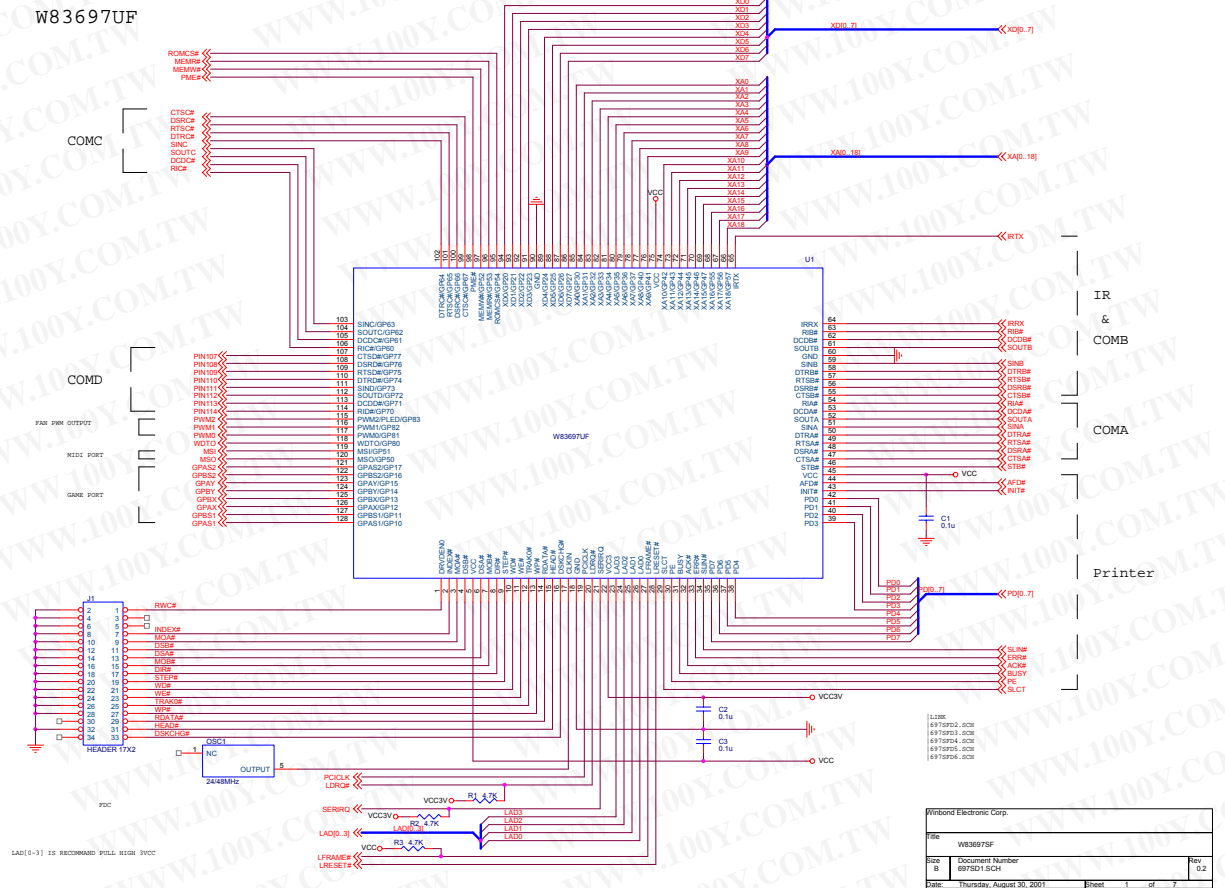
W83697UF

ROMCS#
MEMR#
MEMW#
PME#

COMC

CTSC#
DSRC#
RTSC#
DTRC#
SINC
SOUTC
DCDC#
RIC#

XD0
XD1
XD2
XD3
XD4
XD5
XD6
XD7
XD[0..7]

XA0
XA1
XA2
XA3
XA4
XA5
XA6
XA7
XA8
XA9
XA10
XA11
XA12
XA13
XA14
XA15
XA16
XA17
XA18
XA[0..18]

VCC
IRTX

U1

COMD

PIN107
PIN108
PIN109
PIN110
PIN111
PIN112
PIN113
PIN114

FAN PWM OUTPUT
PWM2
PWM1
PWM0
WDTO

MIDI PORT
MSI
MSO

GAME PORT
GPAS2
GPBS2
GPAY
GPBY
GPBX
GPAX
GPBS1
GPAS1

W83697UF

IR
&
COMB

IRRX
RIB#
DCDB#
SOUTB
SINB
DTRB#
RTSB#
DSRB#
CTSB#
RIA#
DCDA#
SOUTA
SINA
DTRA#
RTSA#
DSRA#
CTSA#
STB#

COMA

VCC
AFD#
INIT#
C1
0.1u

Printer

PD0
PD1
PD2
PD3
PD4
PD5
PD6
PD7
PD[0..7]

SLIN#
ERR#
ACK#
BUSY
PE
SLCT

J1
RWC#
INDEX#
MOA#
DSB#
DSA#
MOB#
DIR#
STEP#
WD#
WE#
TRAK0#
WP#
RDATA#
HEAD#
DSKCHG#
HEADER 17X2

VCC3V
C2
0.1u
C3
0.1u
VCC

OSC1
NC
OUTPUT
24/48MHz

PCICLK
LDRQ#
SERIRQ
VCC3V
R1 4.7K
R2 4.7K
R3 4.7K
LAD3
LAD2
LAD1
LAD0
LAD[0..3]
LFRAME#
LRESET#

FDC

LAD[0-3] IS RECOMMAND PULL HIGH 3VCC

LINK
697SFD2.SCH
697SFD3.SCH
697SFD4.SCH
697SFD5.SCH
697SFD6.SCH

Winbond Electronic Corp.
Title
W83697SF
Size B
Document Number 697SD1.SCH
Rev 0.2
Date: Thursday, August 30, 2001 Sheet 1 of 7